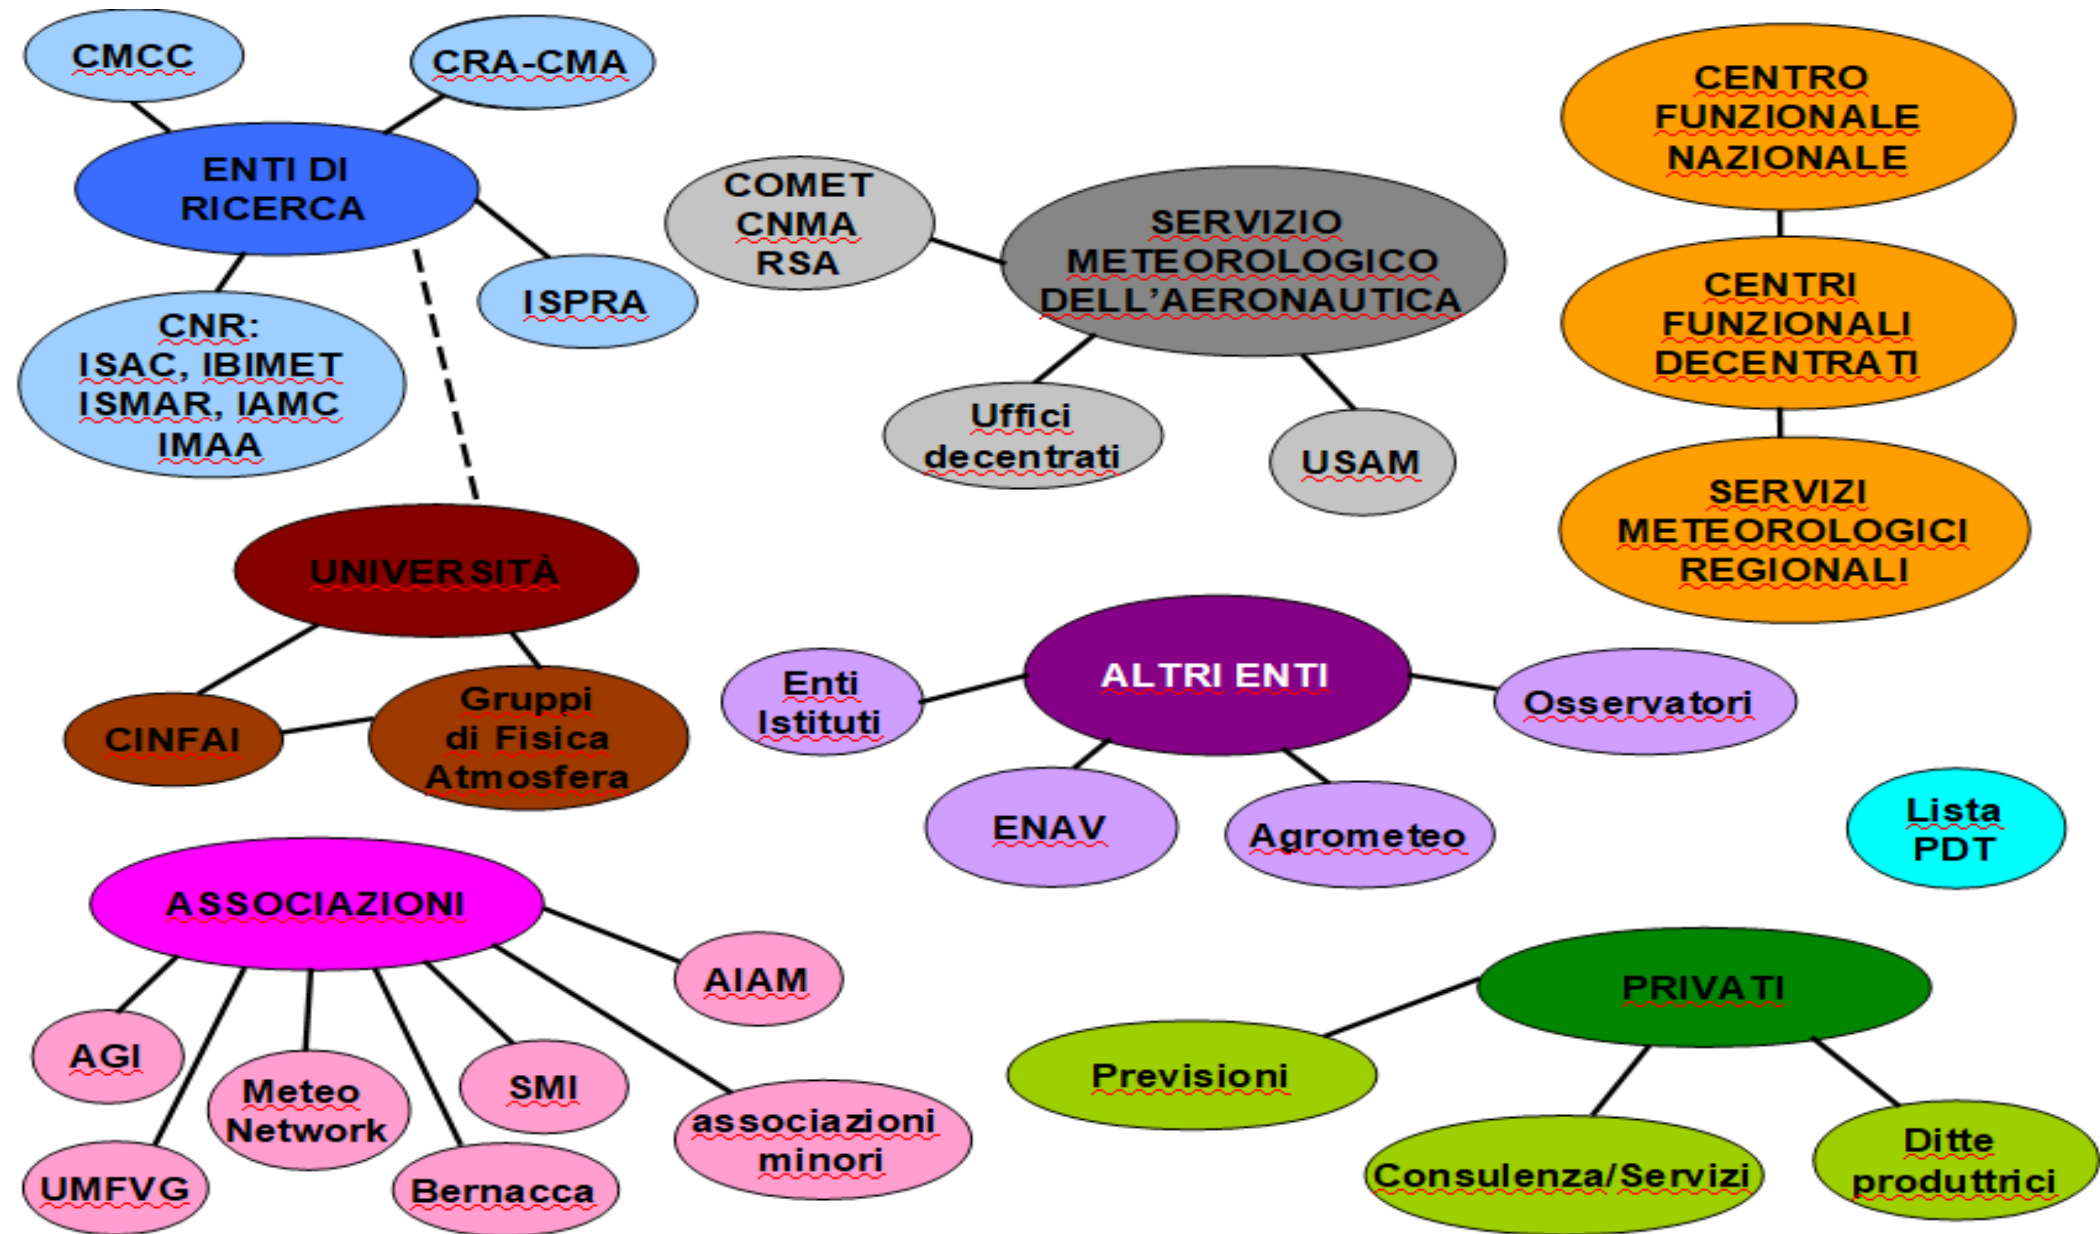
CMCC

CRA-CMA

ENTI DI RICERCA

ISPRA

CNR: ISAC, IBIMET ISMAR, IAMC IMAA

COMET CNMA RSA

SERVIZIO METEOROLOGICO DELL'AERONAUTICA

Uffici decentrati

USAM

CENTRO FUNZIONALE NAZIONALE

CENTRI FUNZIONALI DECENTRATI

SERVIZI METEOROLOGICI REGIONALI

UNIVERSITÀ

CINFAI

Gruppi di Fisica Atmosfera

Enti Istituti

ALTRI ENTI

Osservatori

ENAV

Agrometeo

Lista PDT

ASSOCIAZIONI

AIAM

AGI

Meteo Network

SMI

associazioni minori

UMFVG

Bernacca

PRIVATI

Previsioni

Consulenza/Servizi

Ditte produttrici